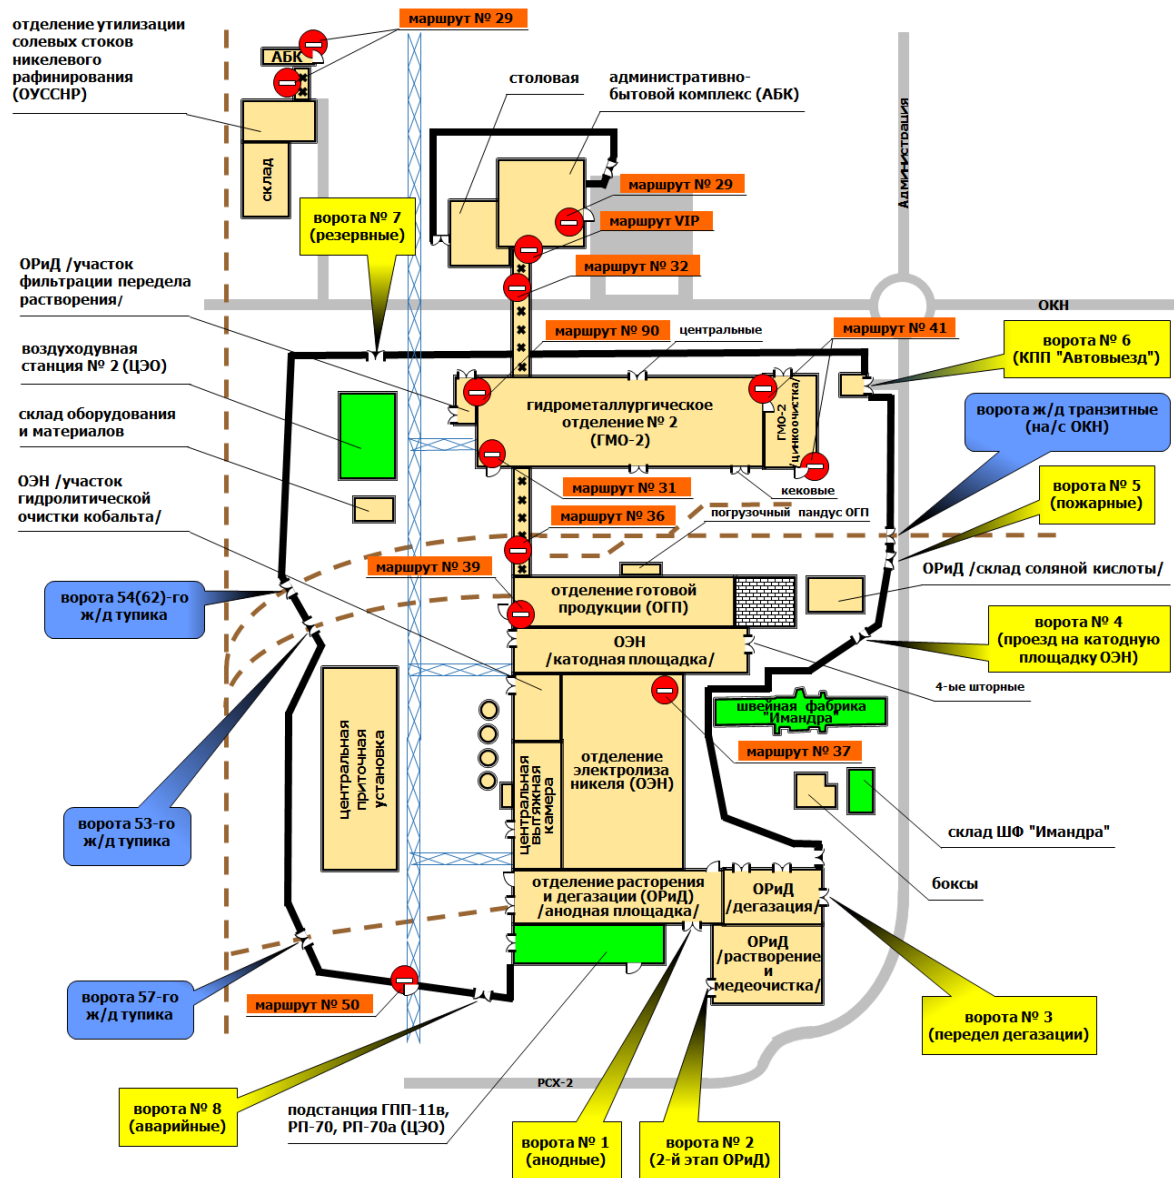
отделение утилизации солевых стоков никелевого рафинирования (ОУССНР)

маршрут № 29

АБК

склад

столовая

административно-бытовой комплекс (АБК)

маршрут № 29

маршрут VIP

ворота № 7 (резервные)

маршрут № 32

Администрация

ОРиД /участок фильтрации передела растворения/

ОКН

маршрут № 90

центральные

маршрут № 41

ворота № 6 (КПП "Автовыезд")

воздуходувная станция № 2 (ЦЭО)

гидрометаллургическое отделение № 2 (ГМО-2)

ГМО-2 /цинкоочистка/

ворота ж/д транзитные (на/с ОКН)

склад оборудования и материалов

кековые

маршрут № 31

ворота № 5 (пожарные)

ОЭН /участок гидролитической очистки кобальта/

маршрут № 36

погрузочный пандус ОГП

маршрут № 39

ОРиД /склад соляной кислоты/

ворота 54(62)-го ж/д тупика

отделение готовой продукции (ОГП)

ворота № 4 (проезд на катодную площадку ОЭН)

ОЭН /катодная площадка/

4-ые шторные

швейная фабрика "Имандра"

центральная приточная установка

центральная вытяжная камера

отделение электролиза никеля (ОЭН)

маршрут № 37

ворота 53-го ж/д тупика

склад ШФ "Имандра"

боксы

отделение расторения и дегазации (ОРиД) /анодная площадка/

ОРиД /дегазация/

ОРиД /растворение и медеочистка/

ворота 57-го ж/д тупика

маршрут № 50

ворота № 3 (передел дегазации)

РСХ-2

ворота № 8 (аварийные)

подстанция ГПП-11в, РП-70, РП-70а (ЦЭО)

ворота № 1 (анодные)

ворота № 2 (2-й этап ОРиД)